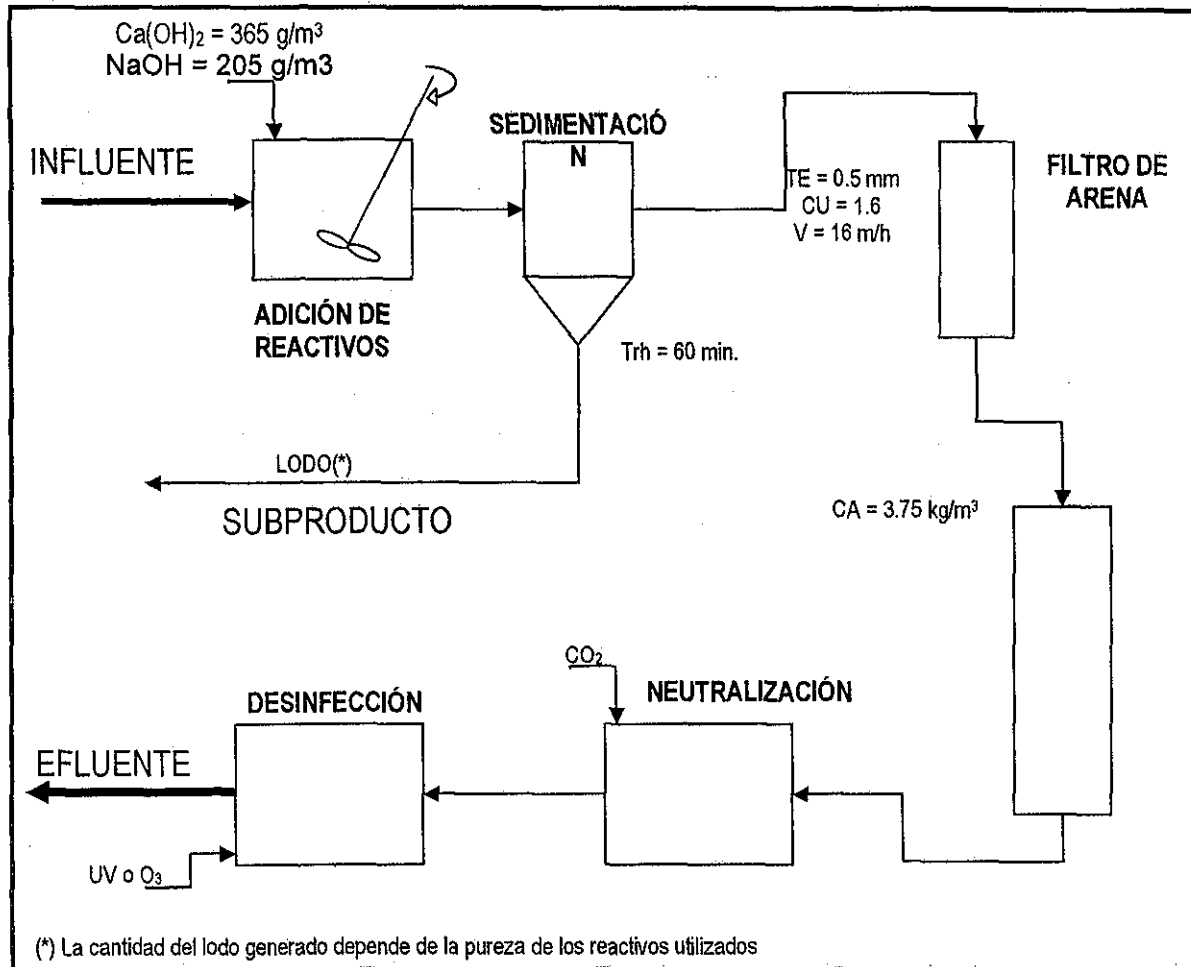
$Ca(OH)_2$ = 365 g/m³
NaOH = 205 g/m3

INFLUENTE

SEDIMENTACIÓ N

TE = 0.5 mm
CU = 1.6
V = 16 m/h

FILTRO DE ARENA

ADICIÓN DE REACTIVOS

Trh = 60 min.

LODO(*)

SUBPRODUCTO

CA = 3.75 kg/m³

$CO_2$

DESINFECCIÓN

NEUTRALIZACIÓN

EFLUENTE

UV o $O_3$

(*) La cantidad del lodo generado depende de la pureza de los reactivos utilizados